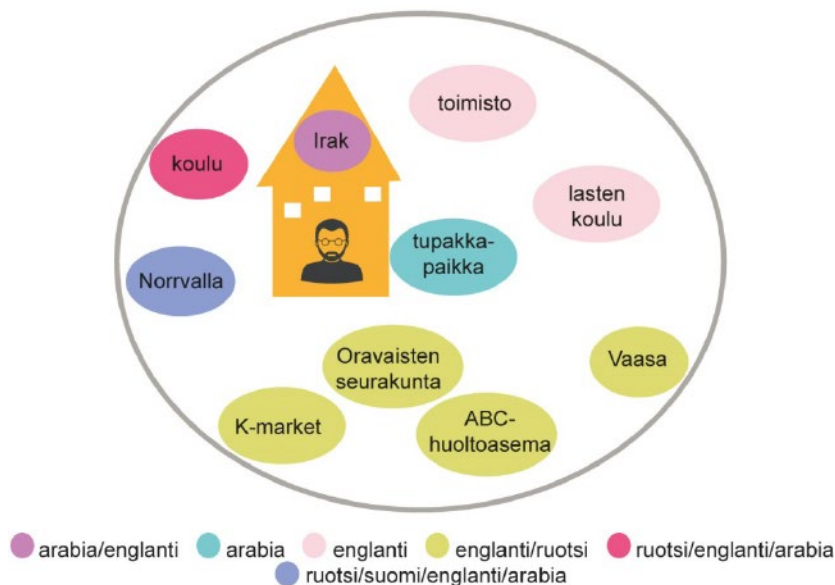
toimisto

Irak

koulu

lasten koulu

tupakkapaikka

Norrvalla

Oravaisten seurakunta

Vaasa

K-market

ABC-huoltoasema

arabia/englanti arabia englanti englanti/ruotsi ruotsi/englanti/arabia ruotsi/suomi/englanti/arabia